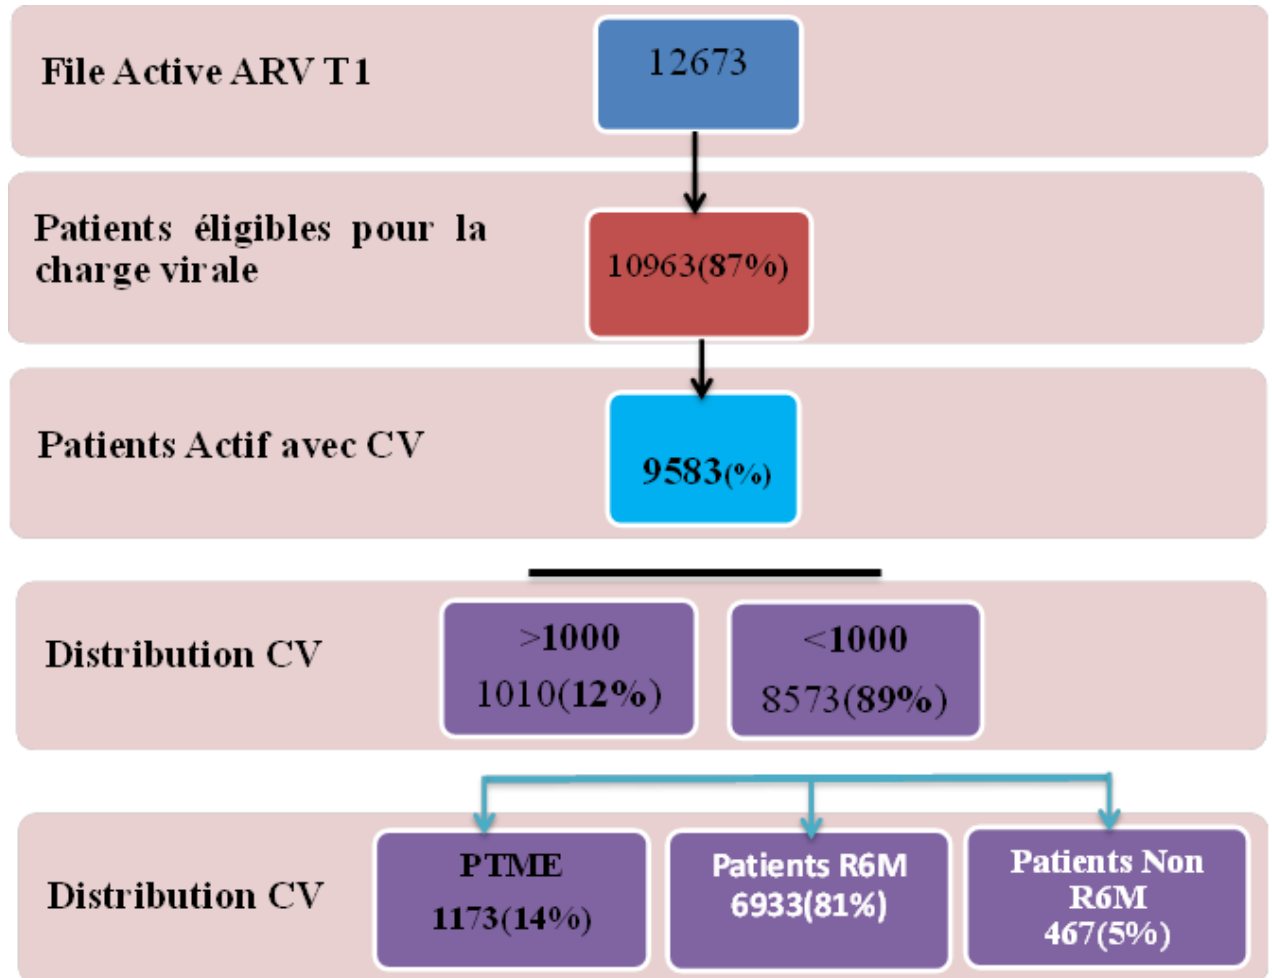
File Active ARV T1

12673

Patients éligibles pour la charge virale

10963(87%)

Patients Actif avec CV

9583(%)

Distribution CV

>1000
1010(12%)

<1000
8573(89%)

Distribution CV

PTME
1173(14%)

Patients R6M
6933(81%)

Patients Non R6M
467(5%)